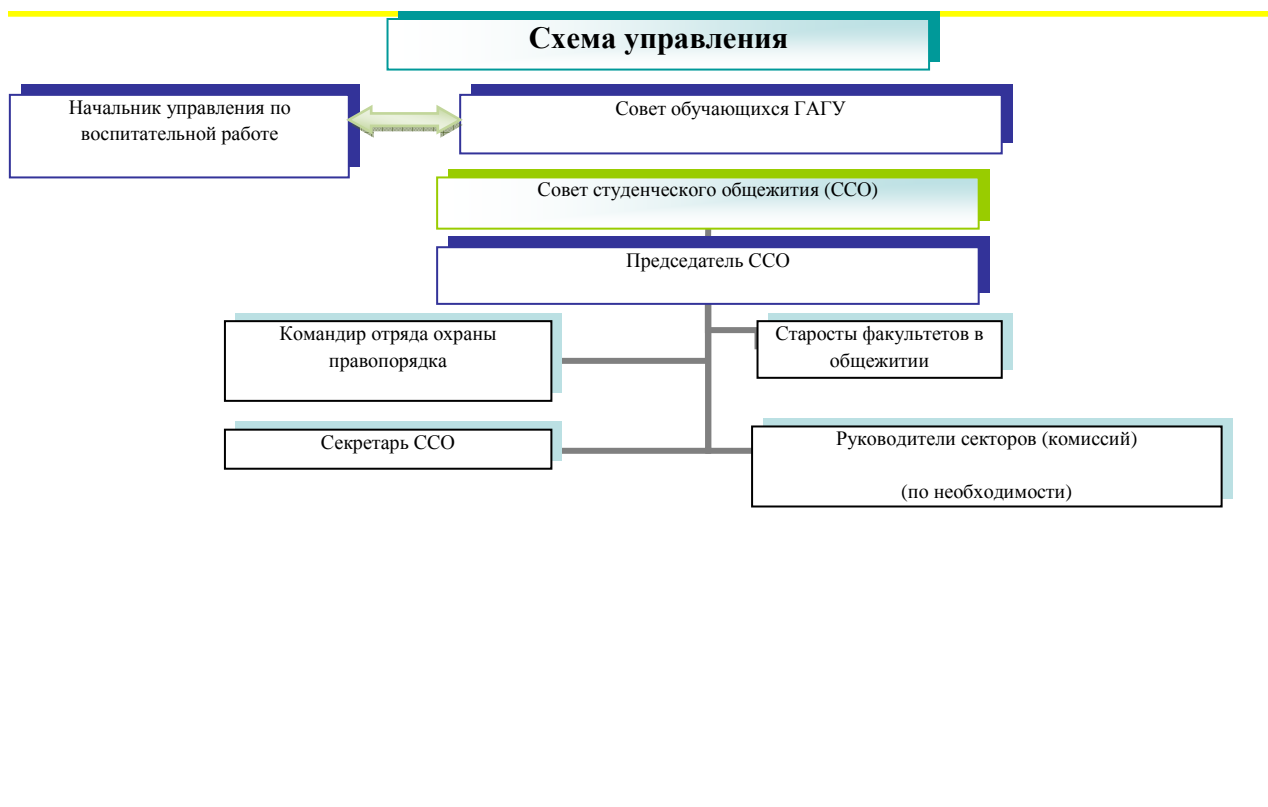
Схема управления

Начальник управления по воспитательной работе

Совет обучающихся ГАГУ

Совет студенческого общежития (ССО)

Председатель ССО

Командир отряда охраны правопорядка

Старосты факультетов в общежитии

Секретарь ССО

Руководители секторов (комиссий)

(по необходимости)